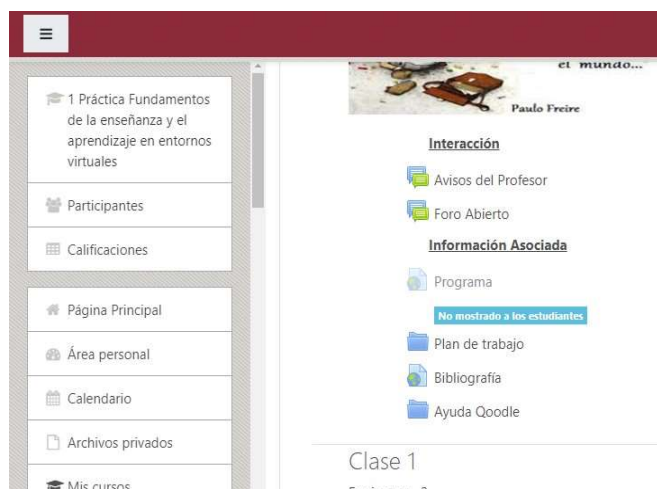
1 Práctica Fundamentos de la enseñanza y el aprendizaje en entornos virtuales

Participantes

Calificaciones

Página Principal

Área personal

Calendario

Archivos privados

Mis cursos

el mundo...

Paulo Freire

Interacción

Avisos del Profesor

Foro Abierto

Información Asociada

Programa

No mostrado a los estudiantes

Plan de trabajo

Bibliografía

Ayuda Qoodle

Clase 1